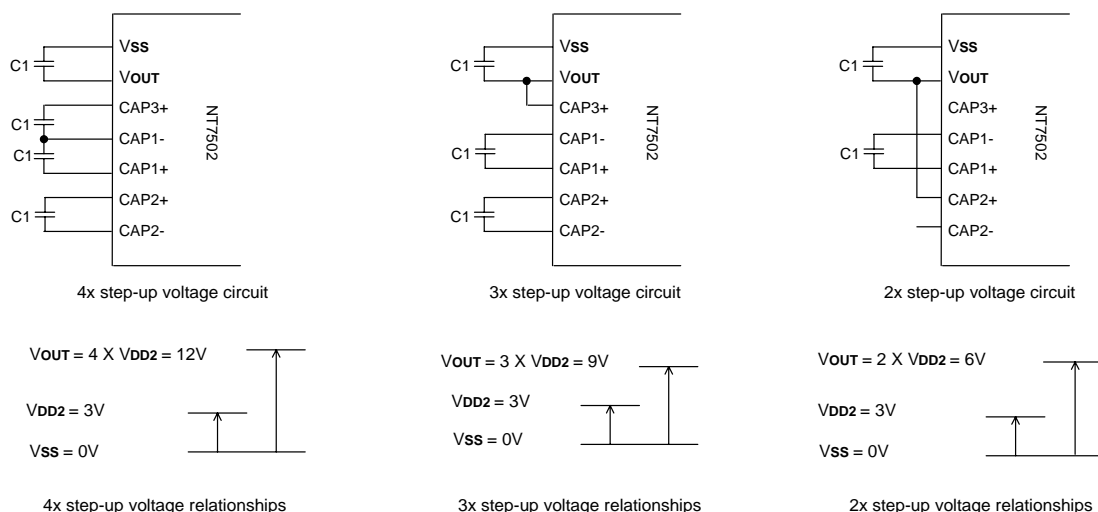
C1
C1
C1
C1
VSS
VOUT
CAP3+
CAP1-
CAP1+
CAP2+
CAP2-
NT7502

4x step-up voltage circuit

C1
C1
C1
VSS
VOUT
CAP3+
CAP1-
CAP1+
CAP2+
CAP2-
NT7502

3x step-up voltage circuit

C1
C1
VSS
VOUT
CAP3+
CAP1-
CAP1+
CAP2+
CAP2-
NT7502

2x step-up voltage circuit

VOUT = 4 X VDD2 = 12V
VDD2 = 3V
VSS = 0V

4x step-up voltage relationships

VOUT = 3 X VDD2 = 9V
VDD2 = 3V
VSS = 0V

3x step-up voltage relationships

VOUT = 2 X VDD2 = 6V
VDD2 = 3V
VSS = 0V

2x step-up voltage relationships